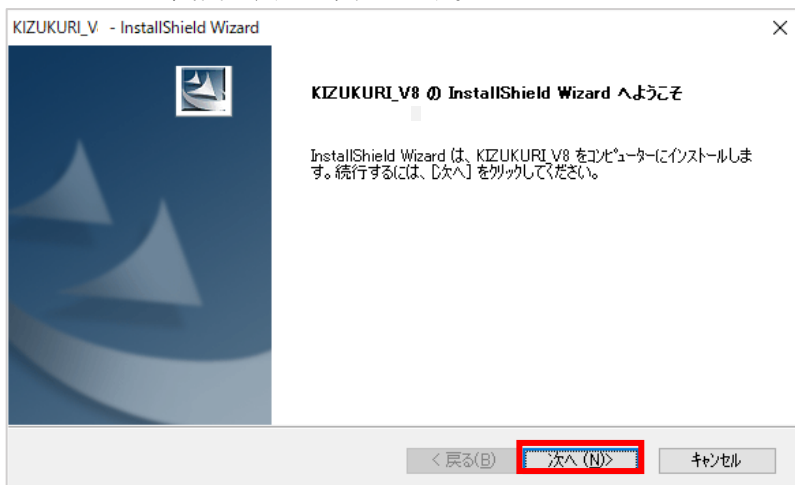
KIZUKURI_V - InstallShield Wizard

KIZUKURI_V8 の InstallShield Wizard へようこそ

InstallShield Wizard は、KIZUKURI_V8 をコンピューターにインストールします。続行するには、[次へ] をクリックしてください。

< 戻る(B)

次へ (N)>

キャンセル